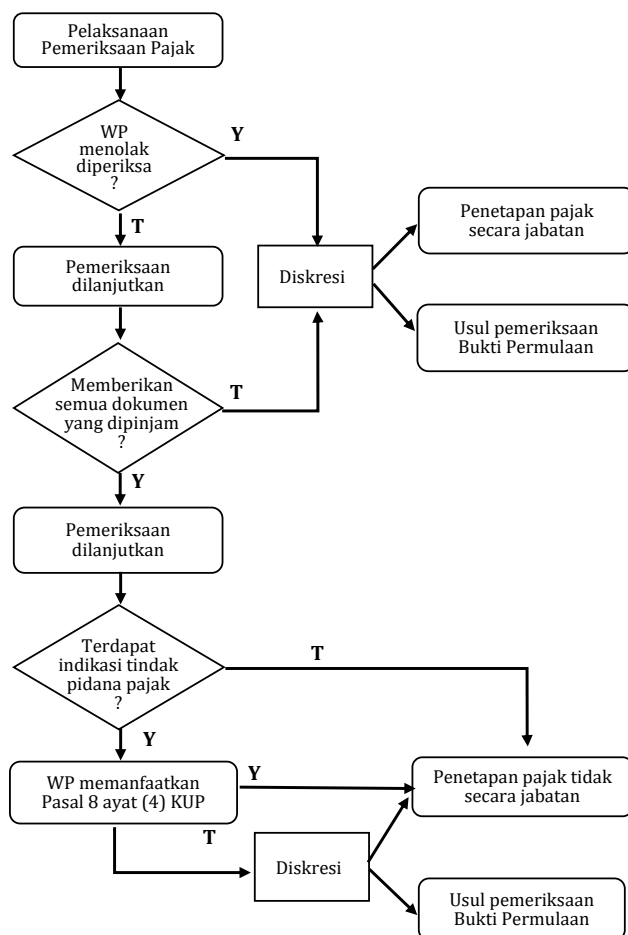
Pelaksanaan Pemeriksaan Pajak

WP menolak diperiksa ?

Y

T

Penetapan pajak secara jabatan

Pemeriksaan dilanjutkan

Diskresi

Usul pemeriksaan Bukti Permulaan

Memberikan semua dokumen yang dipinjam ?

T

Y

Pemeriksaan dilanjutkan

Terdapat indikasi tindak pidana pajak ?

T

Y

WP memanfaatkan Pasal 8 ayat (4) KUP

Y

Penetapan pajak tidak secara jabatan

T

Diskresi

Usul pemeriksaan Bukti Permulaan